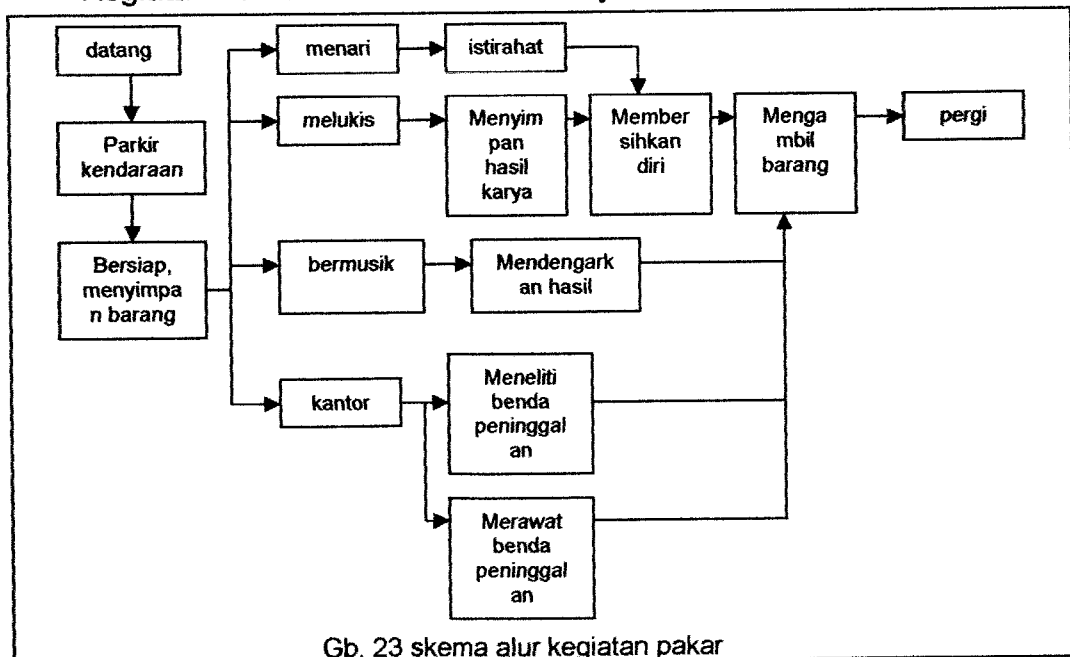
datang

Parkir kendaraan

Bersiap, menyimpan barang

menari

istirahat

melukis

Menyimpan hasil karya

Membersihkan diri

Mengambil barang

pergi

bermusik

Mendengarkan hasil

kantor

Meneliti benda peninggalan

Merawat benda peninggalan

Gb. 23 skema alur kegiatan pakar